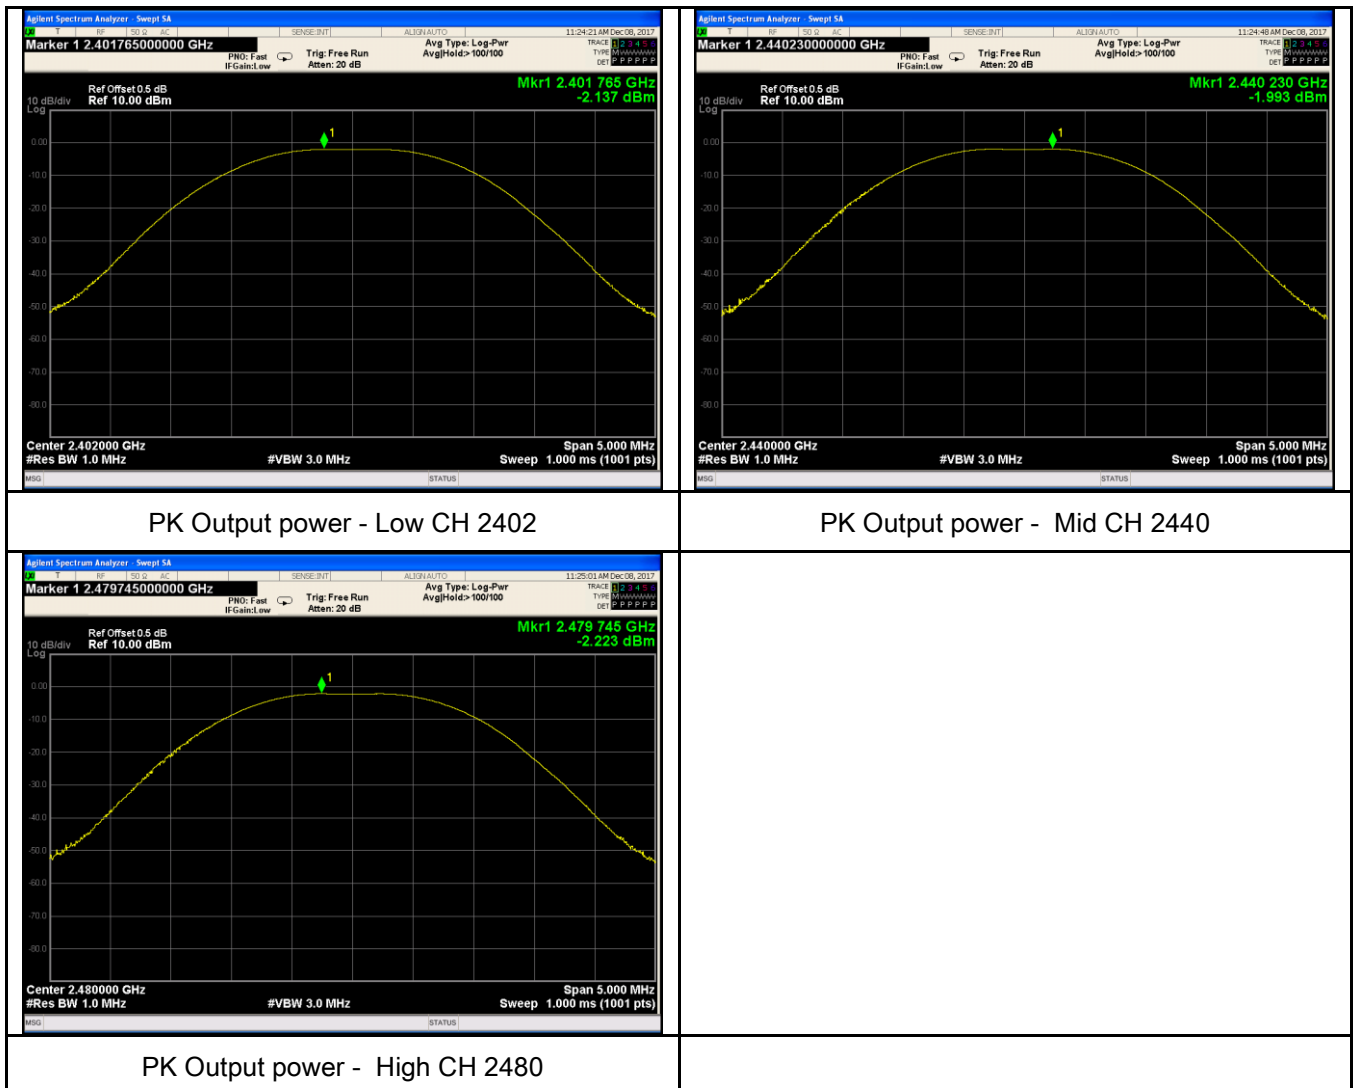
Agilent Spectrum Analyzer - Swept SA
RF | 50 Ω AC | SENSE:INT | ALIGN AUTO | 11:24:21 AM Dec 08, 2017
Marker 1 2.401765000000 GHz
PNO: Fast IFGain:Low | Trig: Free Run Atten: 20 dB | Avg Type: Log-Pwr Avg|Hold:> 100/100 | TRACE 1 2 3 4 5 6 TYPE M DET P P P P P P
Ref Offset 0.5 dB
10 dB/div Ref 10.00 dBm
Log
Mkr1 2.401 765 GHz
-2.137 dBm
0.00
-10.0
-20.0
-30.0
-40.0
-50.0
-60.0
-70.0
-80.0
1
Center 2.402000 GHz
#Res BW 1.0 MHz
#VBW 3.0 MHz
Span 5.000 MHz
Sweep 1.000 ms (1001 pts)
MSG
STATUS

Agilent Spectrum Analyzer - Swept SA
RF | 50 Ω AC | SENSE:INT | ALIGN AUTO | 11:24:48 AM Dec 08, 2017
Marker 1 2.440230000000 GHz
PNO: Fast IFGain:Low | Trig: Free Run Atten: 20 dB | Avg Type: Log-Pwr Avg|Hold:> 100/100 | TRACE 1 2 3 4 5 6 TYPE M DET P P P P P P
Ref Offset 0.5 dB
10 dB/div Ref 10.00 dBm
Log
Mkr1 2.440 230 GHz
-1.993 dBm
0.00
-10.0
-20.0
-30.0
-40.0
-50.0
-60.0
-70.0
-80.0
1
Center 2.440000 GHz
#Res BW 1.0 MHz
#VBW 3.0 MHz
Span 5.000 MHz
Sweep 1.000 ms (1001 pts)
MSG
STATUS

PK Output power - Low CH 2402

PK Output power - Mid CH 2440

Agilent Spectrum Analyzer - Swept SA
RF | 50 Ω AC | SENSE:INT | ALIGN AUTO | 11:25:01 AM Dec 08, 2017
Marker 1 2.479745000000 GHz
PNO: Fast IFGain:Low | Trig: Free Run Atten: 20 dB | Avg Type: Log-Pwr Avg|Hold:> 100/100 | TRACE 1 2 3 4 5 6 TYPE M DET P P P P P P
Ref Offset 0.5 dB
10 dB/div Ref 10.00 dBm
Log
Mkr1 2.479 745 GHz
-2.223 dBm
0.00
-10.0
-20.0
-30.0
-40.0
-50.0
-60.0
-70.0
-80.0
1
Center 2.480000 GHz
#Res BW 1.0 MHz
#VBW 3.0 MHz
Span 5.000 MHz
Sweep 1.000 ms (1001 pts)
MSG
STATUS

PK Output power - High CH 2480